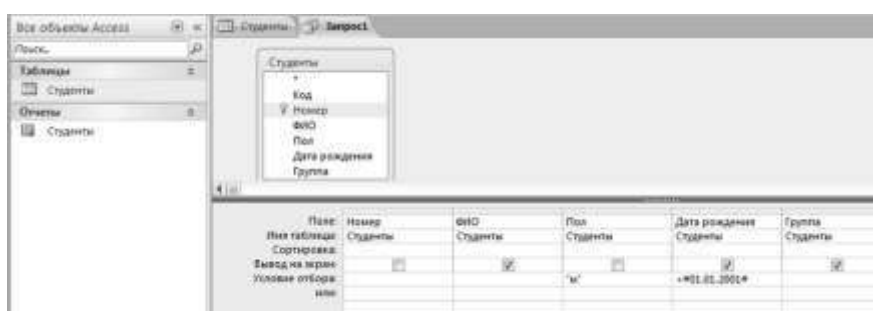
Все объекты Access

Поиск...

Таблицы

Студенты

Отчеты

Студенты

Студенты

Запрос1

Студенты

*

Код

Номер

ФИО

Пол

Дата рождения

Группа

| Поле: | Номер | ФИО | Пол | Дата рождения | Группа |
|---|---|---|---|---|---|
| Имя таблицы: | Студенты | Студенты | Студенты | Студенты | Студенты |
| Сортировка: | | | | | |
| Вывод на экран: | ☐ | ☑ | ☐ | ☑ | ☑ |
| Условие отбора: | | | "м" | <#01.01.2001# | |
| или: | | | | | |